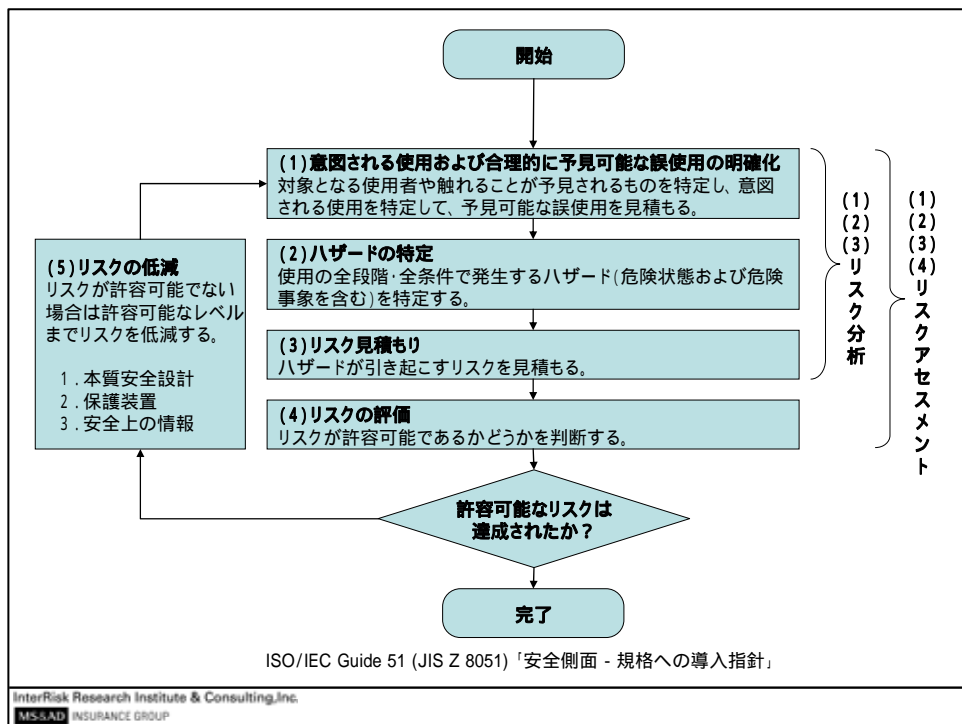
開始

(1)意図される使用および合理的に予見可能な誤使用の明確化
対象となる使用者や触れることが予見されるものを特定し、意図される使用を特定して、予見可能な誤使用を見積もる。

(2)ハザードの特定
使用の全段階･全条件で発生するハザード(危険状態および危険事象を含む)を特定する。

(3)リスク見積もり
ハザードが引き起こすリスクを見積もる。

(4)リスクの評価
リスクが許容可能であるかどうかを判断する。

(1)(2)(3)リスク分析

(1)(2)(3)(4)リスクアセスメント

(5)リスクの低減
リスクが許容可能でない場合は許容可能なレベルまでリスクを低減する。

1．本質安全設計
2．保護装置
3．安全上の情報

許容可能なリスクは達成されたか？

完了

ISO/IEC Guide 51 (JIS Z 8051)「安全側面 - 規格への導入指針」

InterRisk Research Institute & Consulting,Inc.
MS&AD INSURANCE GROUP